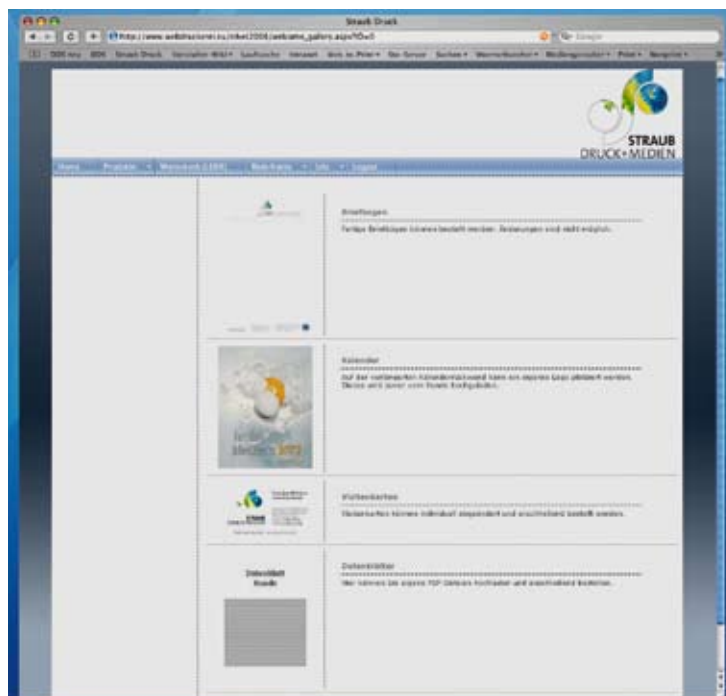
Straub Druck

http://www.webdrucksrei.eu/stbe/2006/webcame_gallery.aspx?ID=0

STRAUB
DRUCK+MEDIEN

Home | Produkte | Warenkorb (1000) | Bestellung | Info | Logout

Briefbogen

Fertige Briefbögen können bestellt werden. Änderungen sind nicht möglich.

Kalender

Auf der vorhandenen Kalendervorlage kann ein eigenes Logo platziert werden. Dieses wird zuvor vom Team freigegeben.

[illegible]

Visitenkarten

Visitenkarten können individuell angepasst und anschließend bestellt werden.

Datenblätter

Hier können Sie eigene PDF-Dateien hochladen und anschließend bestellen.

Datenblatt Kunde